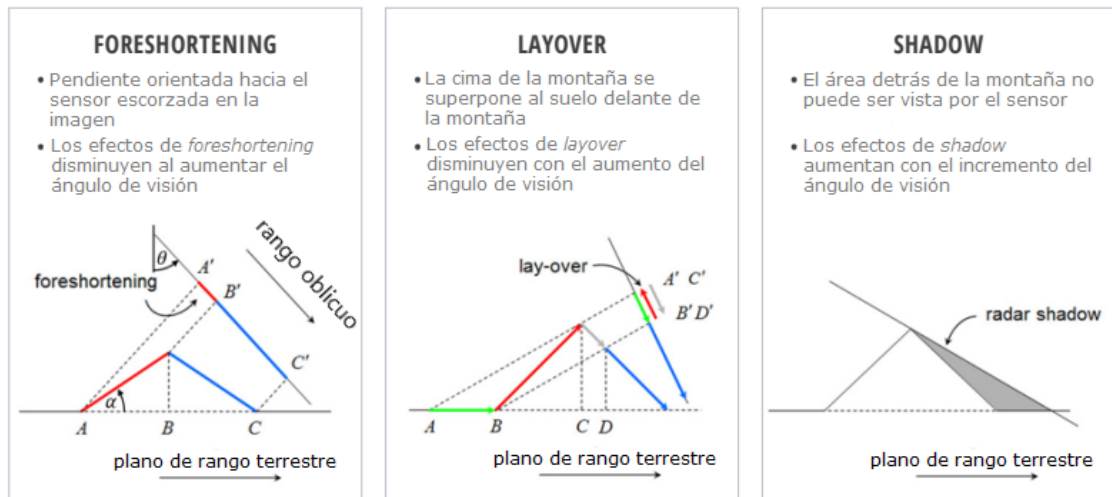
FORESHORTENING

• Pendiente orientada hacia el sensor escorzada en la imagen

• Los efectos de *foreshortening* disminuyen al aumentar el ángulo de visión

rango oblicuo

$\theta$

$A'$

foreshortening

$B'$

$C'$

$\alpha$

$A$ $B$ $C$

plano de rango terrestre

LAYOVER

• La cima de la montaña se superpone al suelo delante de la montaña

• Los efectos de *layover* disminuyen con el aumento del ángulo de visión

lay-over

$A'$ $C'$

$B'$ $D'$

$A$ $B$ $C$ $D$

plano de rango terrestre

SHADOW

• El área detrás de la montaña no puede ser vista por el sensor

• Los efectos de *shadow* aumentan con el incremento del ángulo de visión

radar shadow

plano de rango terrestre